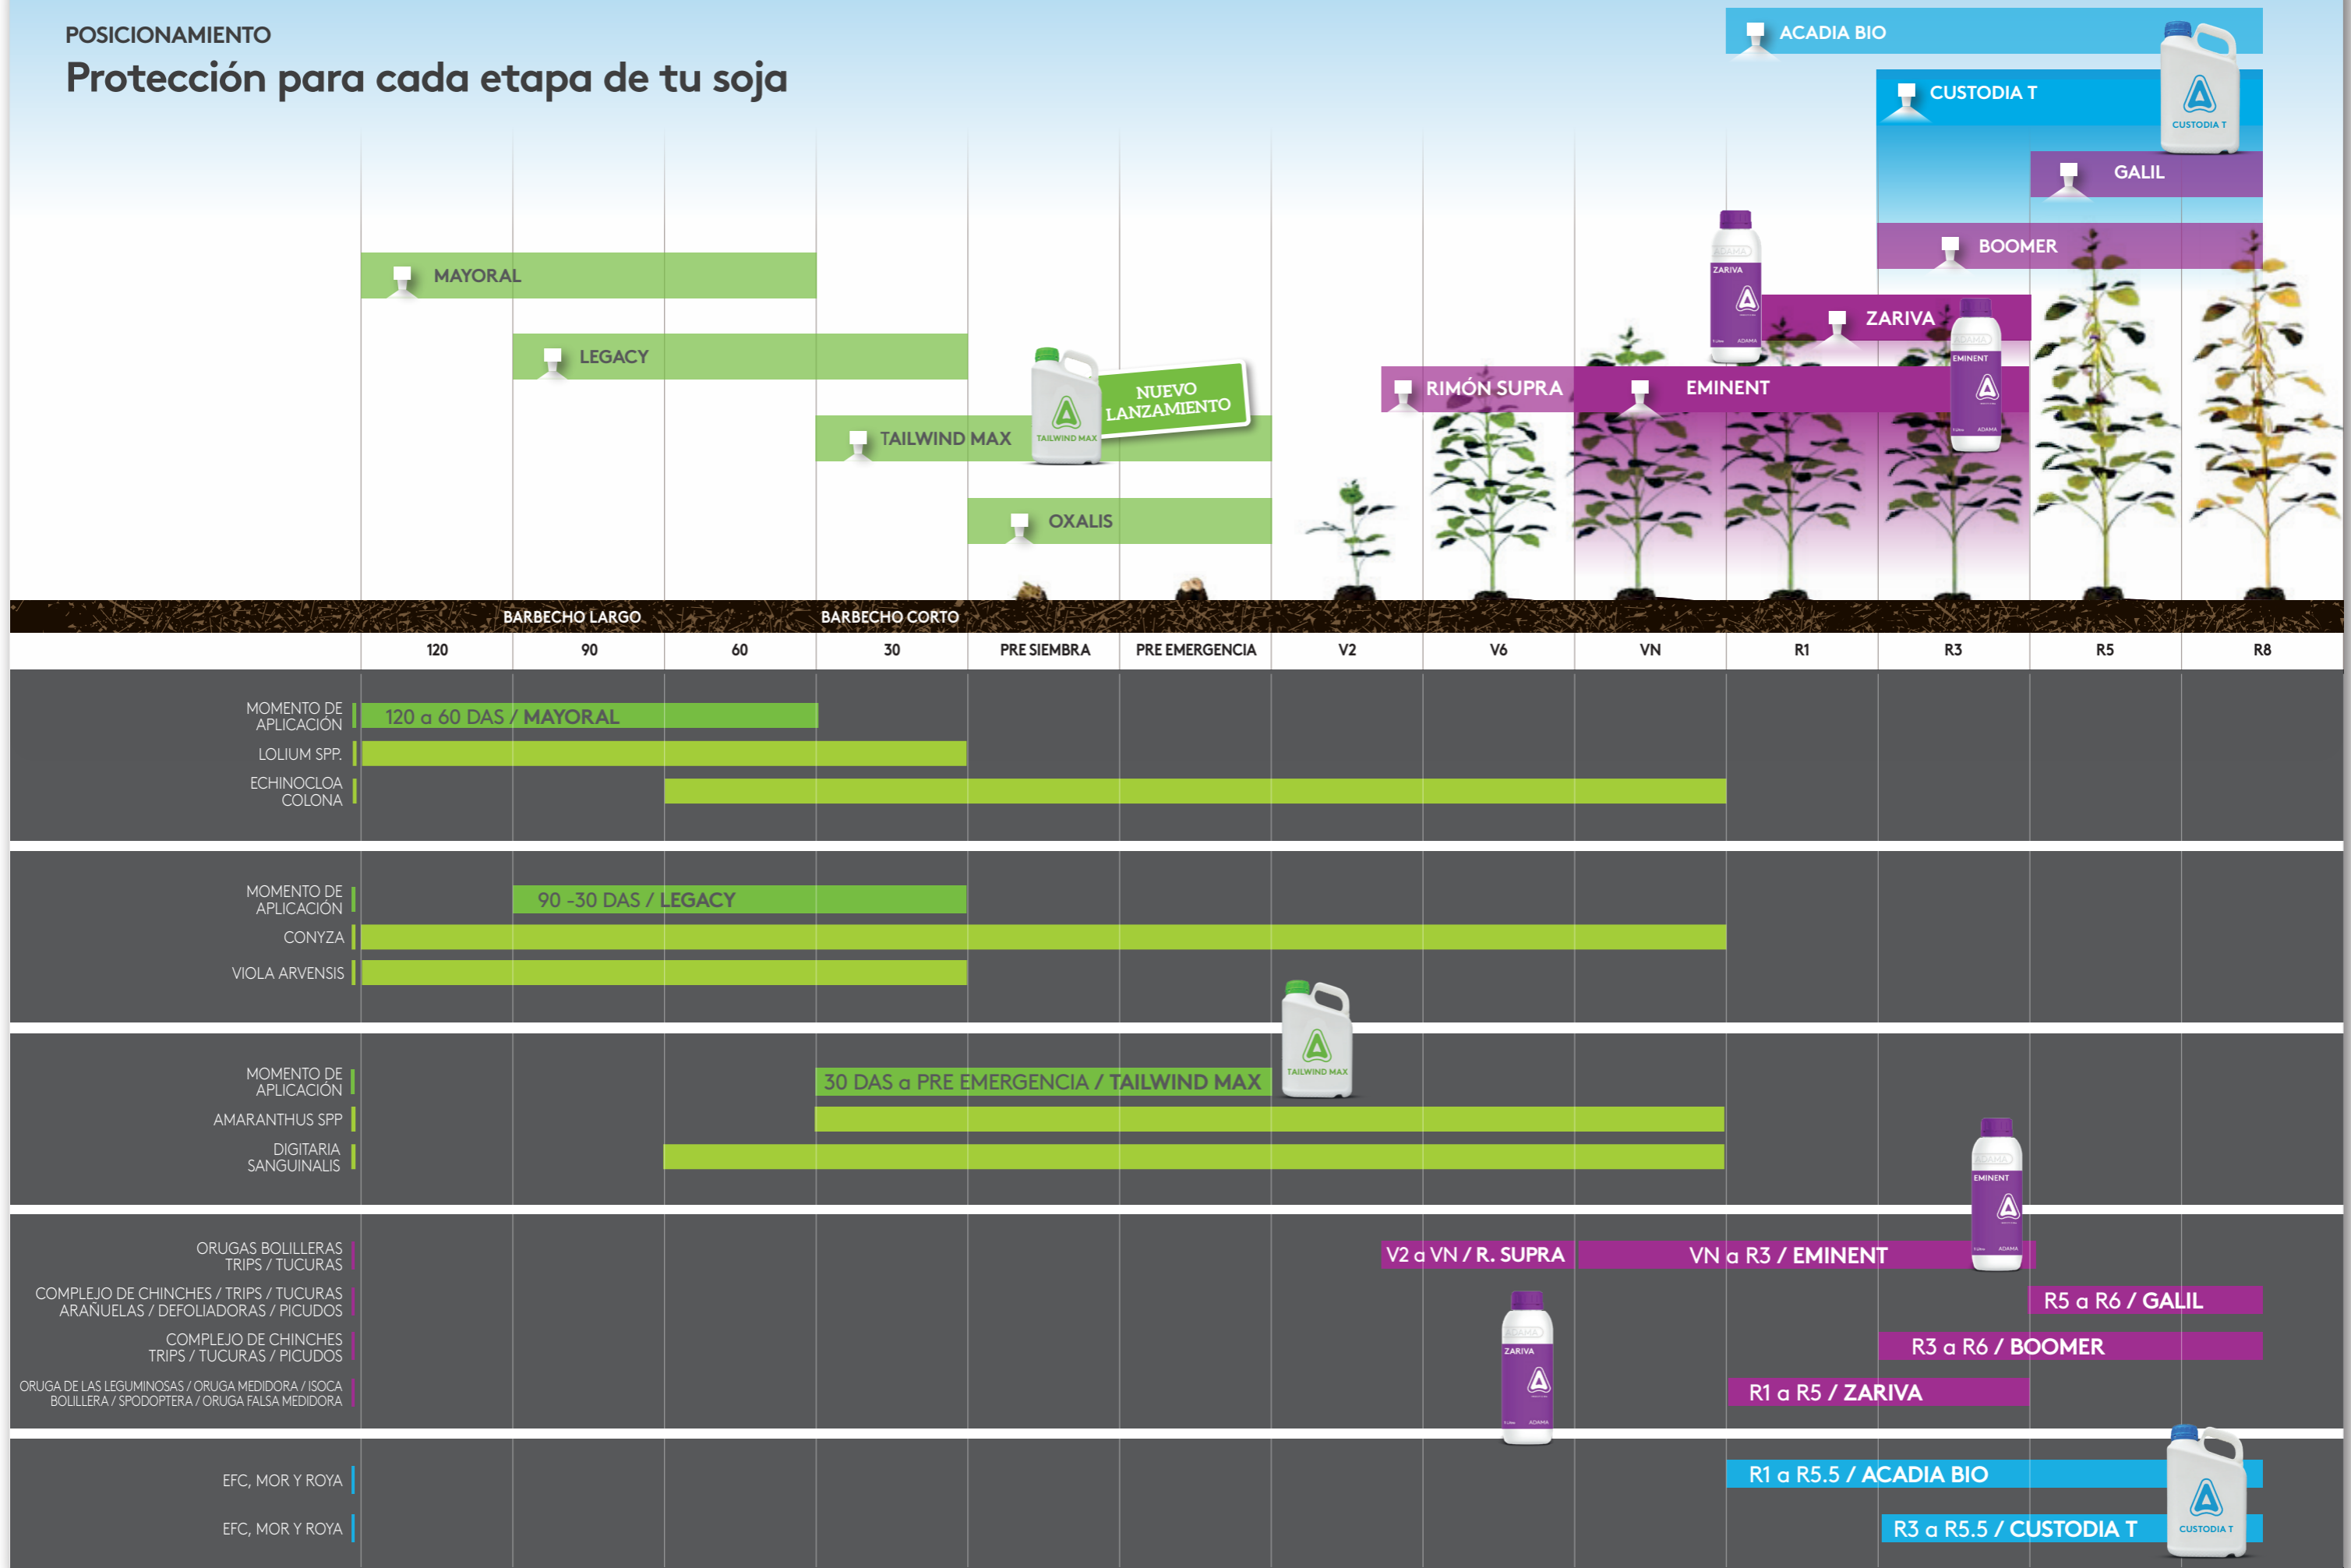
POSICIONAMIENTO
Protección para cada etapa de tu soja

ACADIA BIO
CUSTODIA T
GALIL
BOOMER
ZARIVA
RIMÓN SUPRA
EMINENT
MAYORAL
LEGACY
TAILWIND MAX
NUEVO LANZAMIENTO
OXALIS

BARBECHO LARGO
BARBECHO CORTO

| 120 | 90 | 60 | 30 | PRE SIEMBRA | PRE EMERGENCIA | V2 | V6 | VN | R1 | R3 | R5 | R8 |
|---|---|---|---|---|---|---|---|---|---|---|---|---|

MOMENTO DE APLICACIÓN
120 a 60 DAS / MAYORAL
LOLIUM SPP.
ECHINOCLOA COLONA

MOMENTO DE APLICACIÓN
90 -30 DAS / LEGACY
CONYZA
VIOLA ARVENSIS

MOMENTO DE APLICACIÓN
30 DAS a PRE EMERGENCIA / TAILWIND MAX
AMARANTHUS SPP
DIGITARIA SANGUINALIS

ORUGAS BOLILLERAS TRIPS / TUCURAS
V2 a VN / R. SUPRA
VN a R3 / EMINENT
COMPLEJO DE CHINCHES / TRIPS / TUCURAS ARAÑUELAS / DEFOLIADORAS / PICUDOS
R5 a R6 / GALIL
COMPLEJO DE CHINCHES TRIPS / TUCURAS / PICUDOS
R3 a R6 / BOOMER
ORUGA DE LAS LEGUMINOSAS / ORUGA MEDIDORA / ISOCA BOLILLERA / SPODOPTERA / ORUGA FALSA MEDIDORA
R1 a R5 / ZARIVA

EFC, MOR Y ROYA
R1 a R5.5 / ACADIA BIO
EFC, MOR Y ROYA
R3 a R5.5 / CUSTODIA T